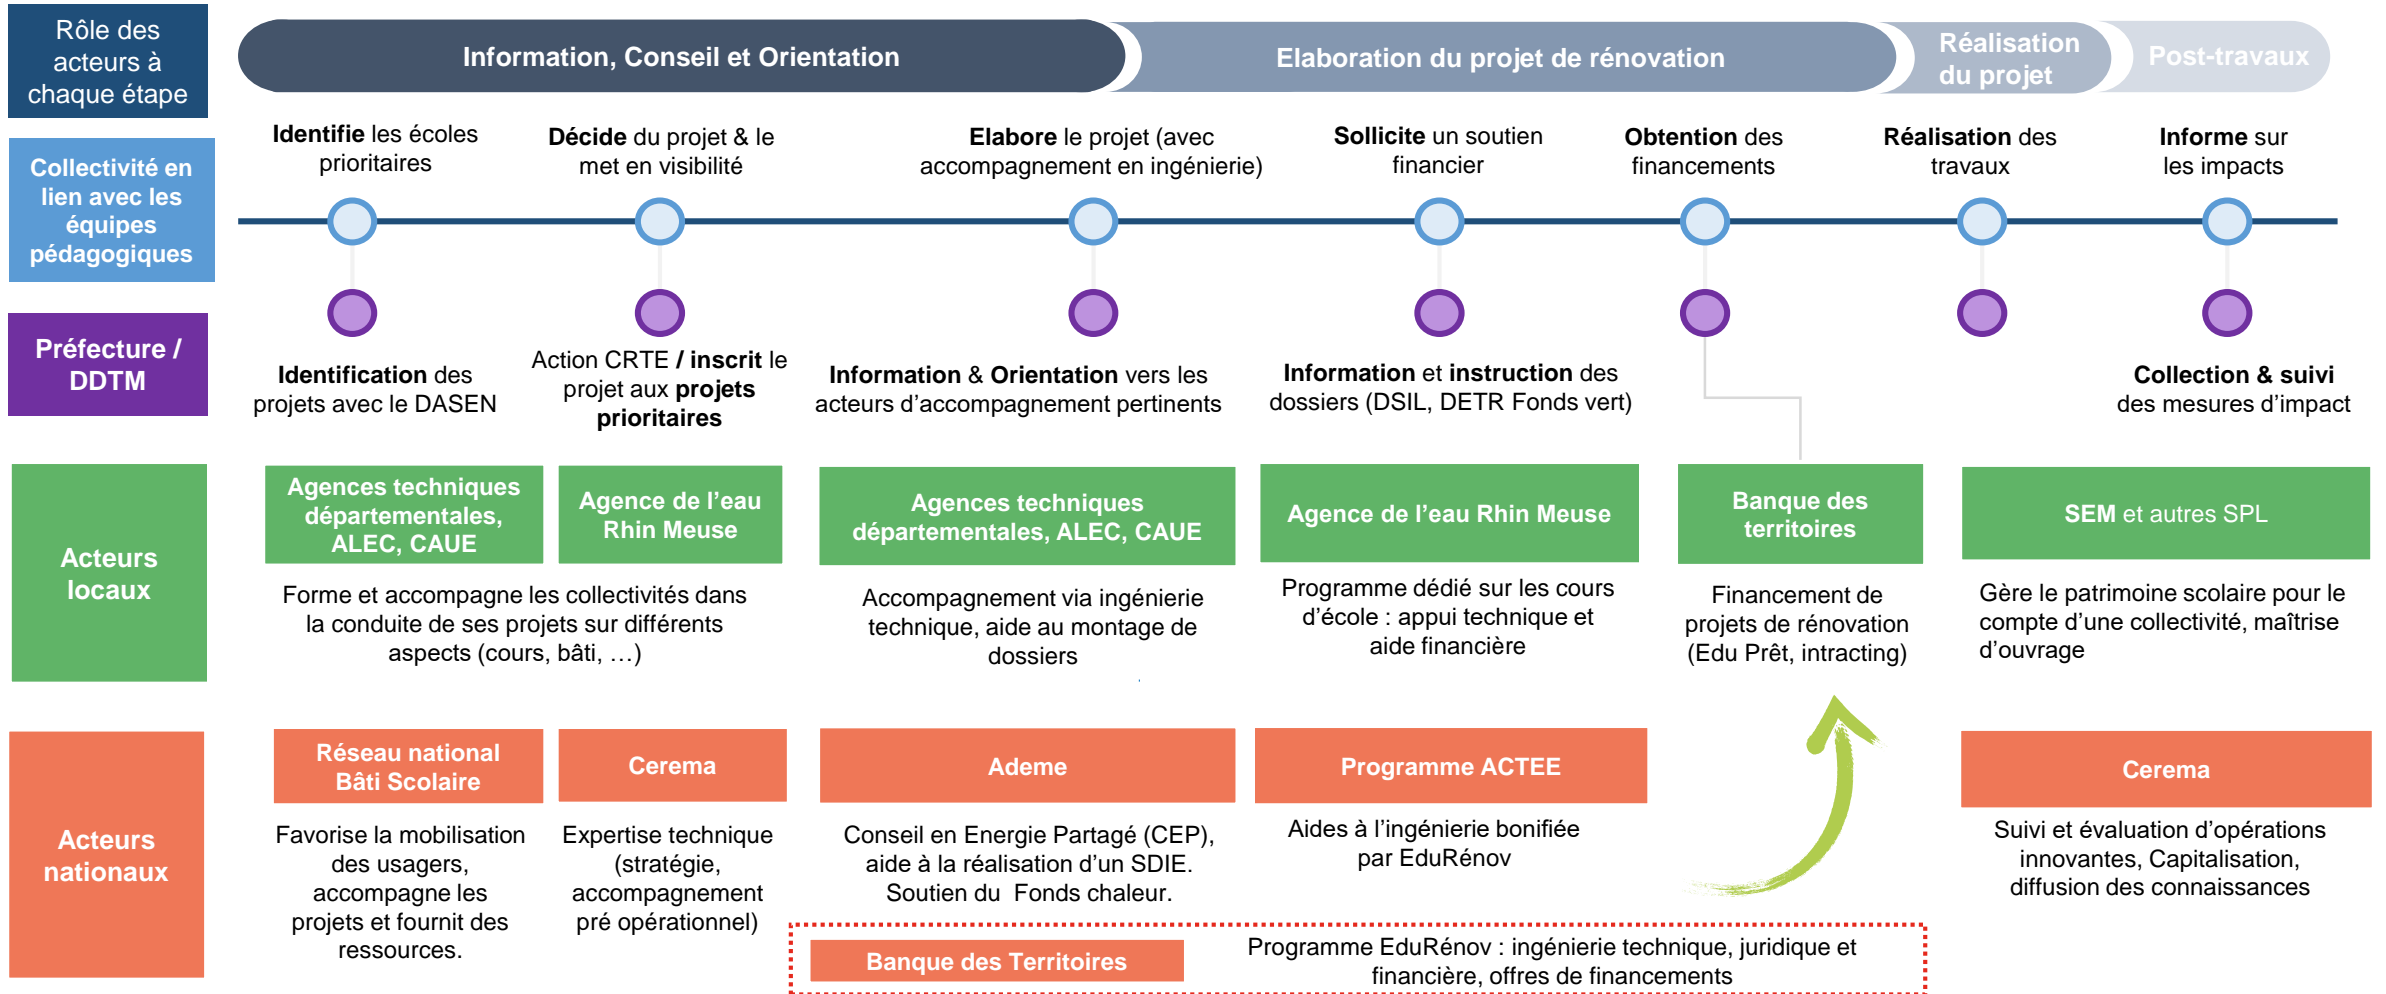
Rôle des acteurs à chaque étape

Information, Conseil et Orientation

Elaboration du projet de rénovation

Réalisation du projet

Post-travaux

Collectivité en lien avec les équipes pédagogiques

Identifie les écoles prioritaires

Décide du projet & le met en visibilité

Elabore le projet (avec accompagnement en ingénierie)

Sollicite un soutien financier

Obtention des financements

Réalisation des travaux

Informe sur les impacts

Préfecture / DDTM

Identification des projets avec le DASEN

Action CRTE / inscrit le projet aux projets prioritaires

Information & Orientation vers les acteurs d'accompagnement pertinents

Information et instruction des dossiers (DSIL, DETR Fonds vert)

Collection & suivi des mesures d'impact

Acteurs locaux

Agences techniques départementales, ALEC, CAUE

Agence de l'eau Rhin Meuse

Forme et accompagne les collectivités dans la conduite de ses projets sur différents aspects (cours, bâti, …)

Agences techniques départementales, ALEC, CAUE

Accompagnement via ingénierie technique, aide au montage de dossiers

Agence de l'eau Rhin Meuse

Programme dédié sur les cours d'école : appui technique et aide financière

Banque des territoires

Financement de projets de rénovation (Edu Prêt, intracting)

SEM et autres SPL

Gère le patrimoine scolaire pour le compte d'une collectivité, maîtrise d'ouvrage

Acteurs nationaux

Réseau national Bâti Scolaire

Favorise la mobilisation des usagers, accompagne les projets et fournit des ressources.

Cerema

Expertise technique (stratégie, accompagnement pré opérationnel)

Ademe

Conseil en Energie Partagé (CEP), aide à la réalisation d'un SDIE. Soutien du Fonds chaleur.

Programme ACTEE

Aides à l'ingénierie bonifiée par EduRénov

Cerema

Suivi et évaluation d'opérations innovantes, Capitalisation, diffusion des connaissances

Banque des Territoires

Programme EduRénov : ingénierie technique, juridique et financière, offres de financements